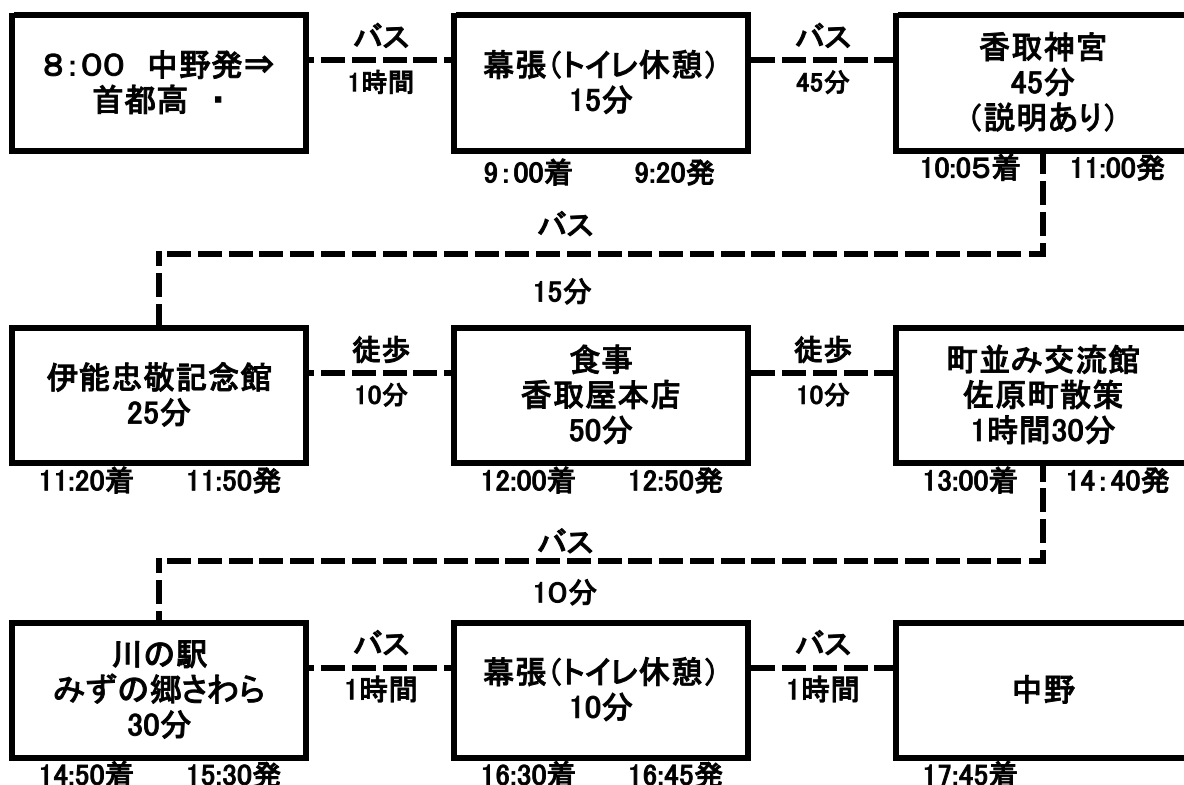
8:00 中野発⇒
首都高 ・

バス
1時間

幕張(トイレ休憩)
15分

9:00着 9:20発

バス
45分

香取神宮
45分
(説明あり)

10:05着 11:00発

バス
15分

伊能忠敬記念館
25分

11:20着 11:50発

徒歩
10分

食事
香取屋本店
50分

12:00着 12:50発

徒歩
10分

町並み交流館
佐原町散策
1時間30分

13:00着 14:40発

バス
10分

川の駅
みずの郷さわら
30分

14:50着 15:30発

バス
1時間

幕張(トイレ休憩)
10分

16:30着 16:45発

バス
1時間

中野

17:45着